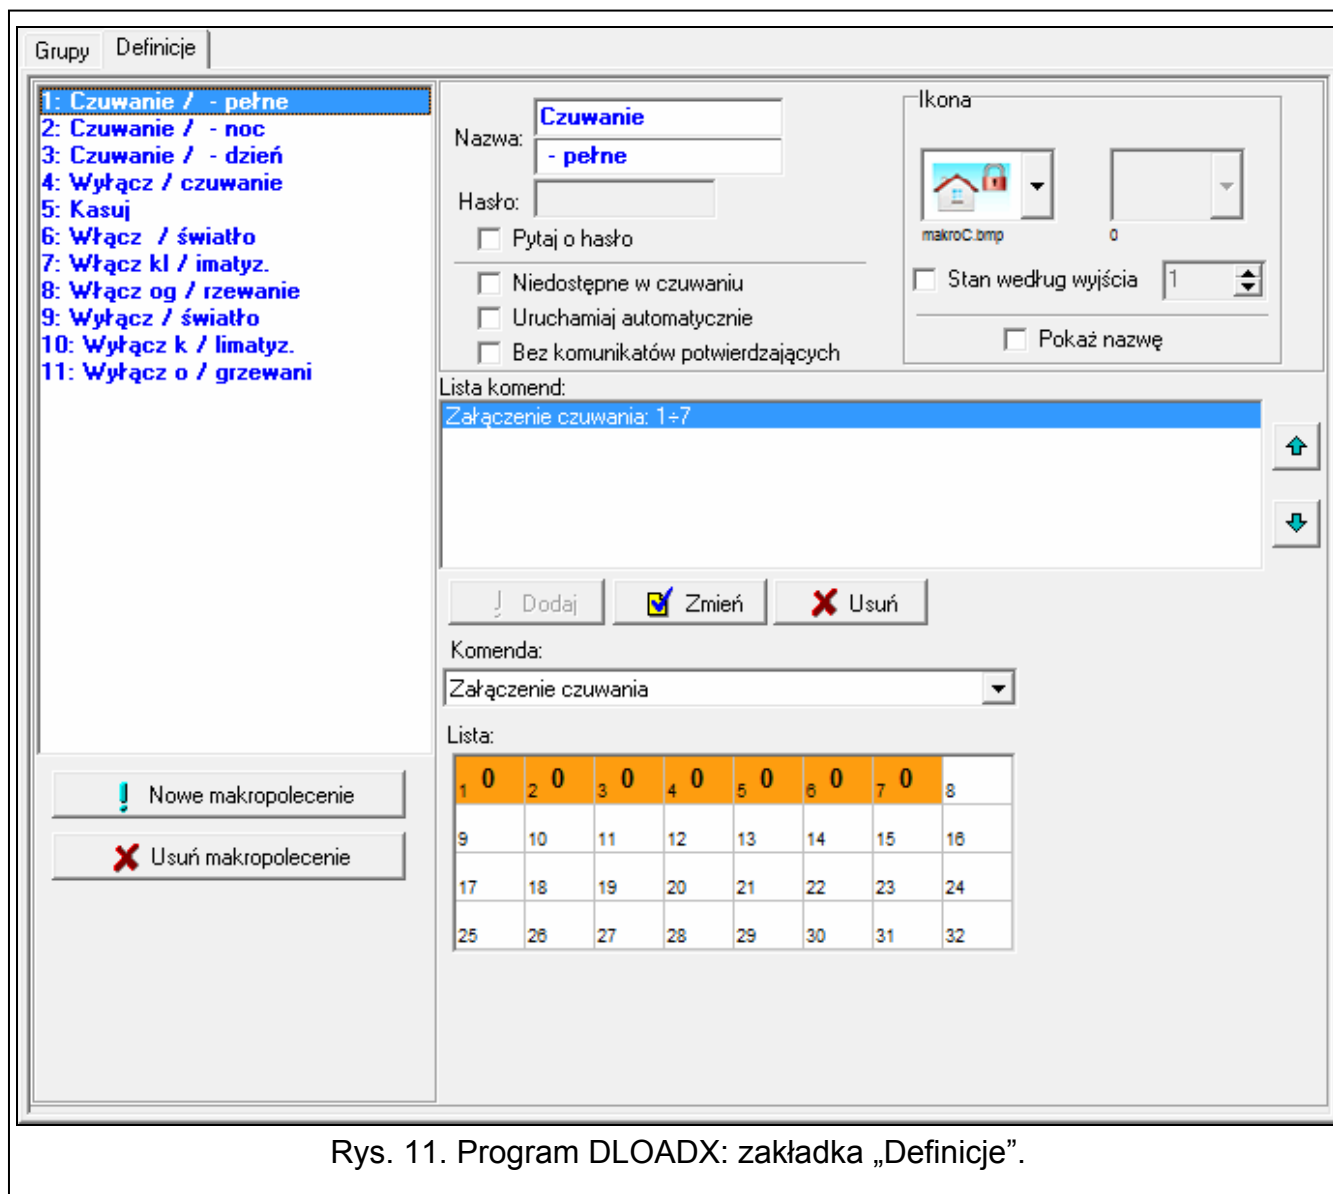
Grupy Definicje

1: Czuwanie / - pełne
2: Czuwanie / - noc
3: Czuwanie / - dzień
4: Wyłącz / czuwanie
5: Kasuj
6: Włącz / światło
7: Włącz kl / imatyz.
8: Włącz og / rzewanie
9: Wyłącz / światło
10: Wyłącz k / limatyz.
11: Wyłącz o / grzewani

Nazwa: Czuwanie
- pełne

Hasło:

Pytaj o hasło

Niedostępne w czuwaniu

Uruchamiaj automatycznie

Bez komunikatów potwierdzających

Ikona

makroC.bmp

0

Stan według wyjścia 1

Pokaż nazwę

Lista komend:

Załączenie czuwania: 1÷7

Dodaj Zmień Usuń

Komenda:

Załączenie czuwania

Lista:

| $_1$ 0 | $_2$ 0 | $_3$ 0 | $_4$ 0 | $_5$ 0 | $_6$ 0 | $_7$ 0 | 8 |
|---|---|---|---|---|---|---|---|
| 9 | 10 | 11 | 12 | 13 | 14 | 15 | 16 |
| 17 | 18 | 19 | 20 | 21 | 22 | 23 | 24 |
| 25 | 26 | 27 | 28 | 29 | 30 | 31 | 32 |

Nowe makropolecenie

Usuń makropolecenie

Rys. 11. Program DLOADX: zakładka „Definicje”.